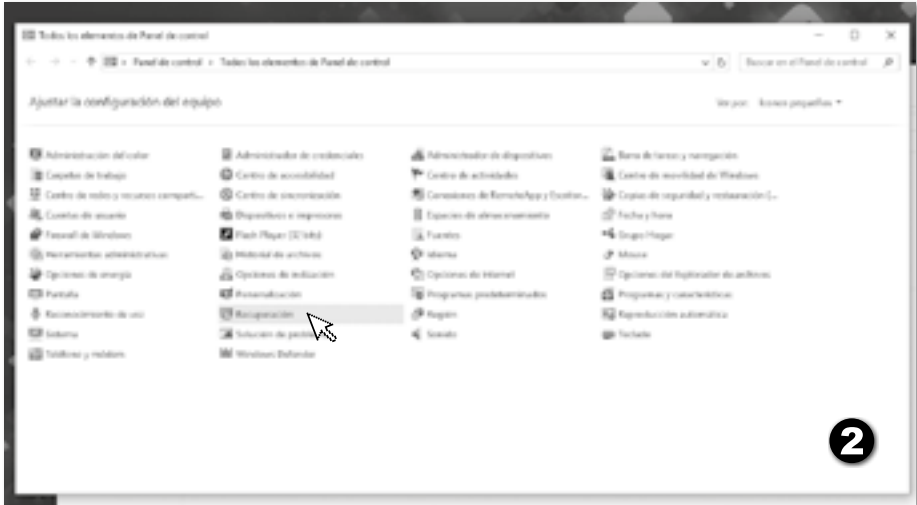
Todos los elementos de Panel de control

Panel de control > Todos los elementos de Panel de control

Buscar en el Panel de control

Ajustar la configuración del equipo

Ver por: Iconos pequeños

Administración del color
Carpetas de trabajo
Centro de redes y recursos comparti...
Cuentas de usuario
Firewall de Windows
Herramientas administrativas
Opciones de energía
Pantalla
Reconocimiento de voz
Sistema
Teléfono y módem

Administrador de credenciales
Centro de accesibilidad
Centro de sincronización
Dispositivos e impresoras
Flash Player (32 bits)
Historial de archivos
Opciones de indización
Personalización
Recuperación
Solución de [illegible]
Windows Defender

Administrador de dispositivos
Centro de actividades
Conexiones de RemoteApp y Escritor...
Espacios de almacenamiento
Fuentes
Idioma
Opciones de Internet
Programas predeterminados
Región
Sonido

Barra de tareas y navegación
Centro de movilidad de Windows
Copias de seguridad y restauración (...
Fecha y hora
Grupo Hogar
Mouse
Opciones del Explorador de archivos
Programas y características
Reproducción automática
Teclado

2